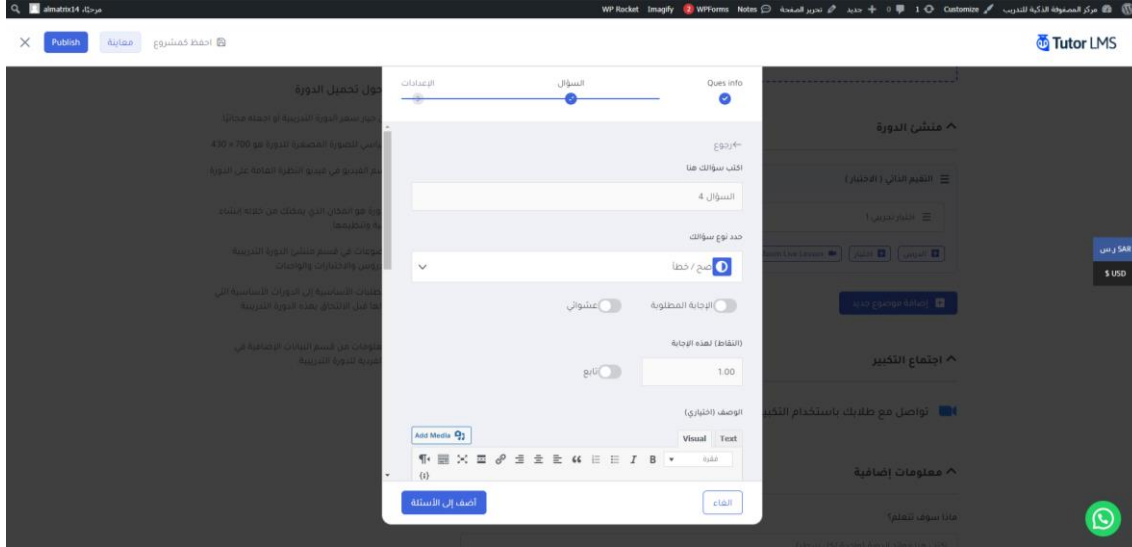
مرحبًا، almatrix14

WP Rocket Imagify 2 WPForms Notes تحرير الصفحة جديد 0 1 Customize مركز المصفوفة الذكية للتدريب

Publish معاينة احفظ كمشروع

Tutor LMS

الإعدادات السؤال Ques info

رجوع

اكتب سؤالك هنا

السؤال 4

حدد نوع سؤالك

صح / خطأ

عشوائي الإجابة المطلوبة

(النقاط) لهذه الإجابة

تابع 1.00

الوصف (اختياري)

Add Media

Visual Text

فقرة B I

الغاء أضف إلى الأسئلة

حول تحميل الدورة

منشئ الدورة

التقييم الثاني ( الاختبار )

اجتماع التكبير

تواصل مع طلابك باستخدام التكبير

معلومات إضافية

ماذا سوف تتعلم؟

SAR ر.س
$ USD